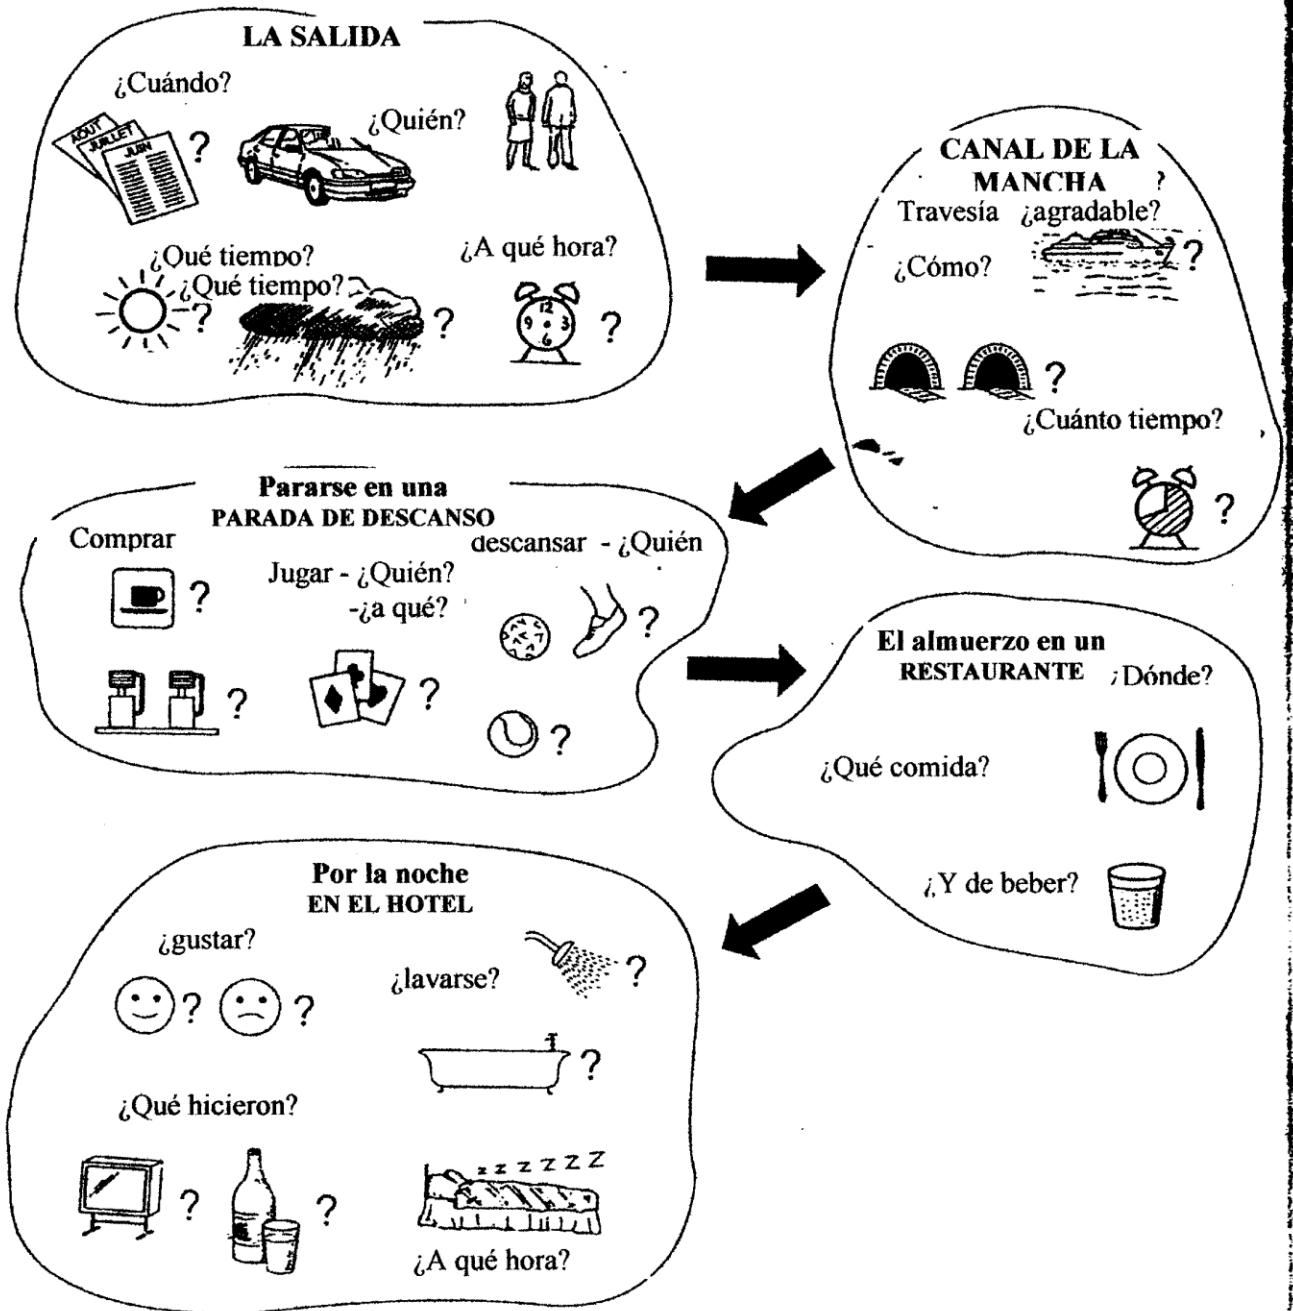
LA SALIDA

¿Cuándo?

AOÛT JUILLET JUIN

?

¿Quién?

¿Qué tiempo?

¿Qué tiempo?

?

?

¿A qué hora?

12 9 3 6

?

CANAL DE LA MANCHA ?

Travesía ¿agradable?

¿Cómo?

?

?

¿Cuánto tiempo?

?

Pararse en una PARADA DE DESCANSO

Comprar

?

?

Jugar - ¿Quién? -¿a qué?

?

descansar - ¿Quién

?

?

El almuerzo en un RESTAURANTE ¿Dónde?

¿Qué comida?

¿Y de beber?

Por la noche EN EL HOTEL

¿gustar?

? ?

¿lavarse?

?

?

¿Qué hicieron?

? ?

z z z z Z Z

¿A qué hora?